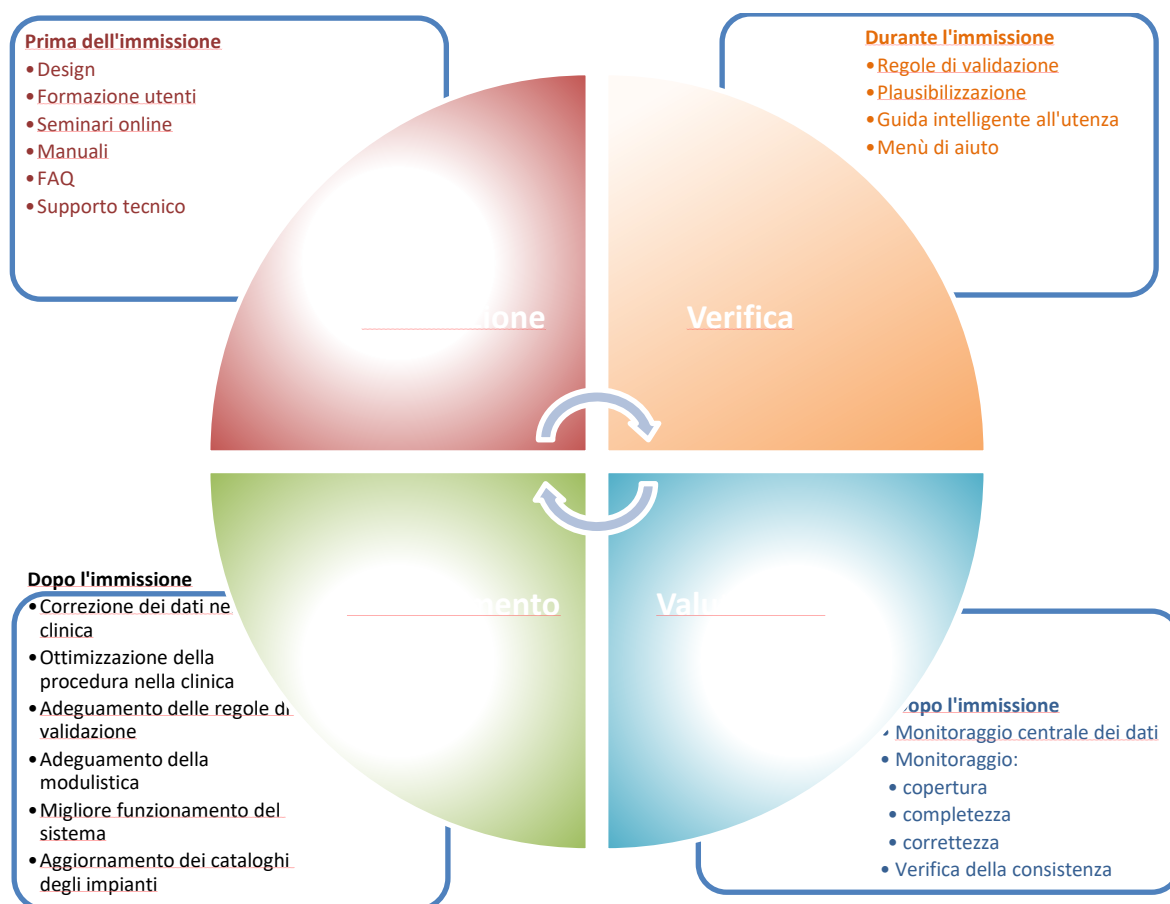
Prima dell'immissione
• Design
• Formazione utenti
• Seminari online
• Manuali
• FAQ
• Supporto tecnico

Durante l'immissione
• Regole di validazione
• Plausibilizzazione
• Guida intelligente all'utenza
• Menù di aiuto

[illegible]ione

Verifica

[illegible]mento

Valu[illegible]

Dopo l'immissione
• Correzione dei dati ne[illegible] clinica
• Ottimizzazione della procedura nella clinica
• Adeguamento delle regole di validazione
• Adeguamento della modulistica
• Migliore funzionamento del sistema
• Aggiornamento dei cataloghi degli impianti

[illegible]opo l'immissione
• Monitoraggio centrale dei dati
• Monitoraggio:
• copertura
• completezza
• correttezza
• Verifica della consistenza